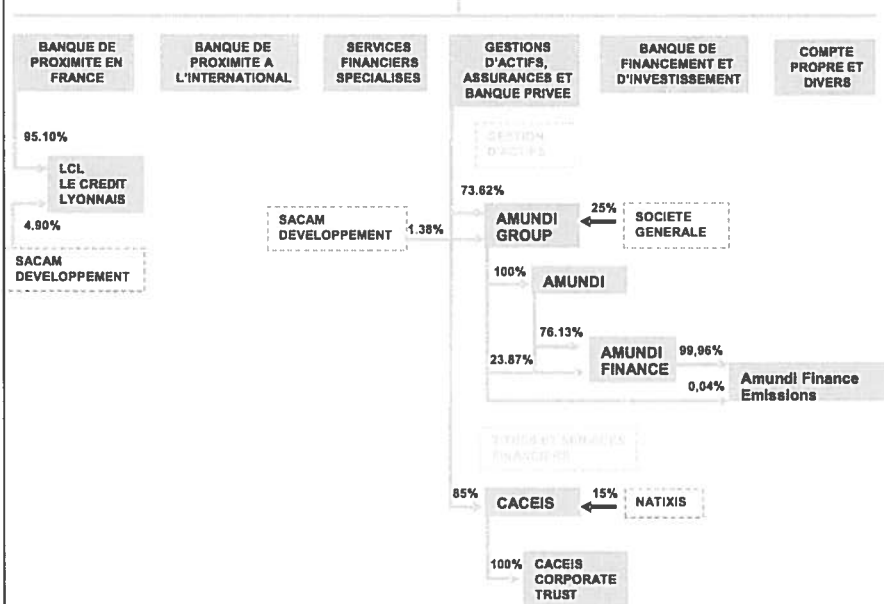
BANQUE DE PROXIMITE EN FRANCE

BANQUE DE PROXIMITE A L'INTERNATIONAL

SERVICES FINANCIERS SPECIALISES

GESTIONS D'ACTIFS, ASSURANCES ET BANQUE PRIVEE

BANQUE DE FINANCEMENT ET D'INVESTISSEMENT

COMPTE PROPRE ET DIVERS

95.10%

LCL LE CREDIT LYONNAIS

4.90%

SACAM DEVELOPPEMENT

GESTION D'ACTIFS

73.62%

SACAM DEVELOPPEMENT

1.38%

AMUNDI GROUP

25%

SOCIETE GENERALE

100%

AMUNDI

76.13%

23.87%

AMUNDI FINANCE

99,96%

0,04%

Amundi Finance Emissions

TITRES ET SERVICES FINANCIERS

85%

CACEIS

15%

NATIXIS

100%

CACEIS CORPORATE TRUST